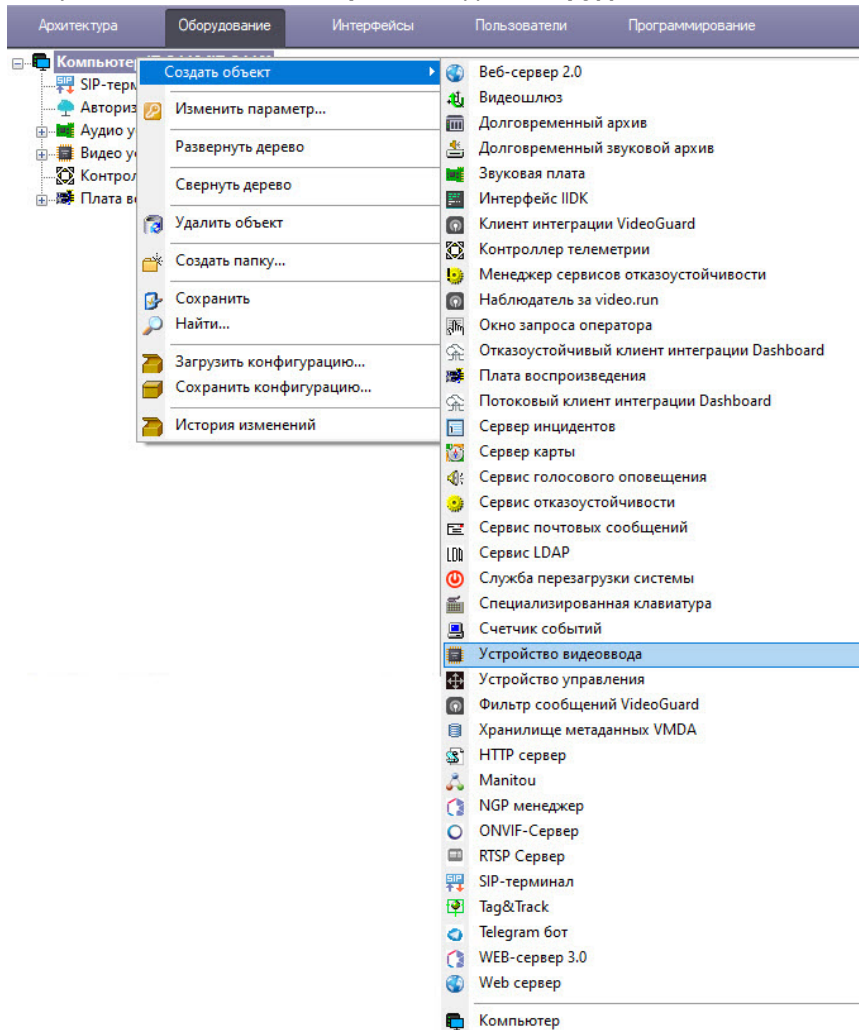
Архитектура
Оборудование
Интерфейсы
Пользователи
Программирование

Компьютер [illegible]
SIP-терм
Авториз
Аудио у
Видео у
Контрол
Плата в

Создать объект
Изменить параметр...
Развернуть дерево
Свернуть дерево
Удалить объект
Создать папку...
Сохранить
Найти...
Загрузить конфигурацию...
Сохранить конфигурацию...
История изменений

Веб-сервер 2.0
Видеошлюз
Долговременный архив
Долговременный звуковой архив
Звуковая плата
Интерфейс IIDK
Клиент интеграции VideoGuard
Контроллер телеметрии
Менеджер сервисов отказоустойчивости
Наблюдатель за video.run
Окно запроса оператора
Отказоустойчивый клиент интеграции Dashboard
Плата воспроизведения
Потоковый клиент интеграции Dashboard
Сервер инцидентов
Сервер карты
Сервис голосового оповещения
Сервис отказоустойчивости
Сервис почтовых сообщений
Сервис LDAP
Служба перезагрузки системы
Специализированная клавиатура
Счетчик событий
Устройство видеоввода
Устройство управления
Фильтр сообщений VideoGuard
Хранилище метаданных VMDA
HTTP сервер
Manitou
NGP менеджер
ONVIF-Сервер
RTSP Сервер
SIP-терминал
Tag&Track
Telegram бот
WEB-сервер 3.0
Web сервер
Компьютер